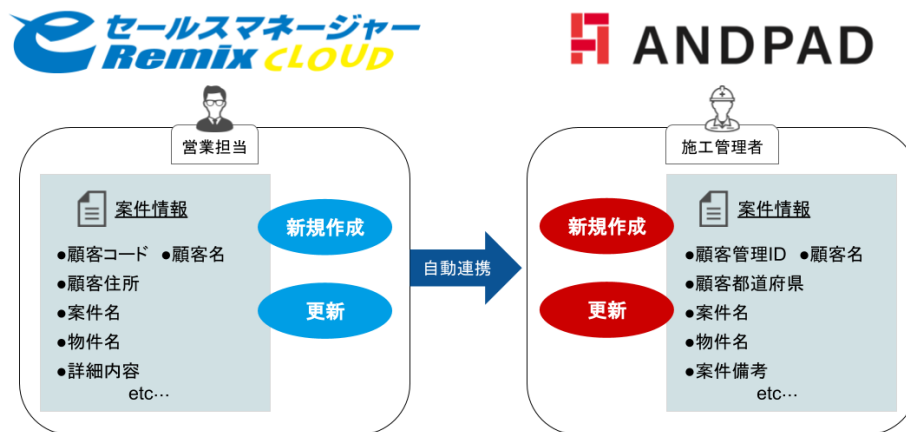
eセールスマネージャー Remix CLOUD

ANDPAD

営業担当

案件情報

●顧客コード ●顧客名
●顧客住所
●案件名
●物件名
●詳細内容
etc…

新規作成

更新

自動連携

施工管理者

新規作成

更新

案件情報

●顧客管理ID ●顧客名
●顧客都道府県
●案件名
●物件名
●案件備考
etc…